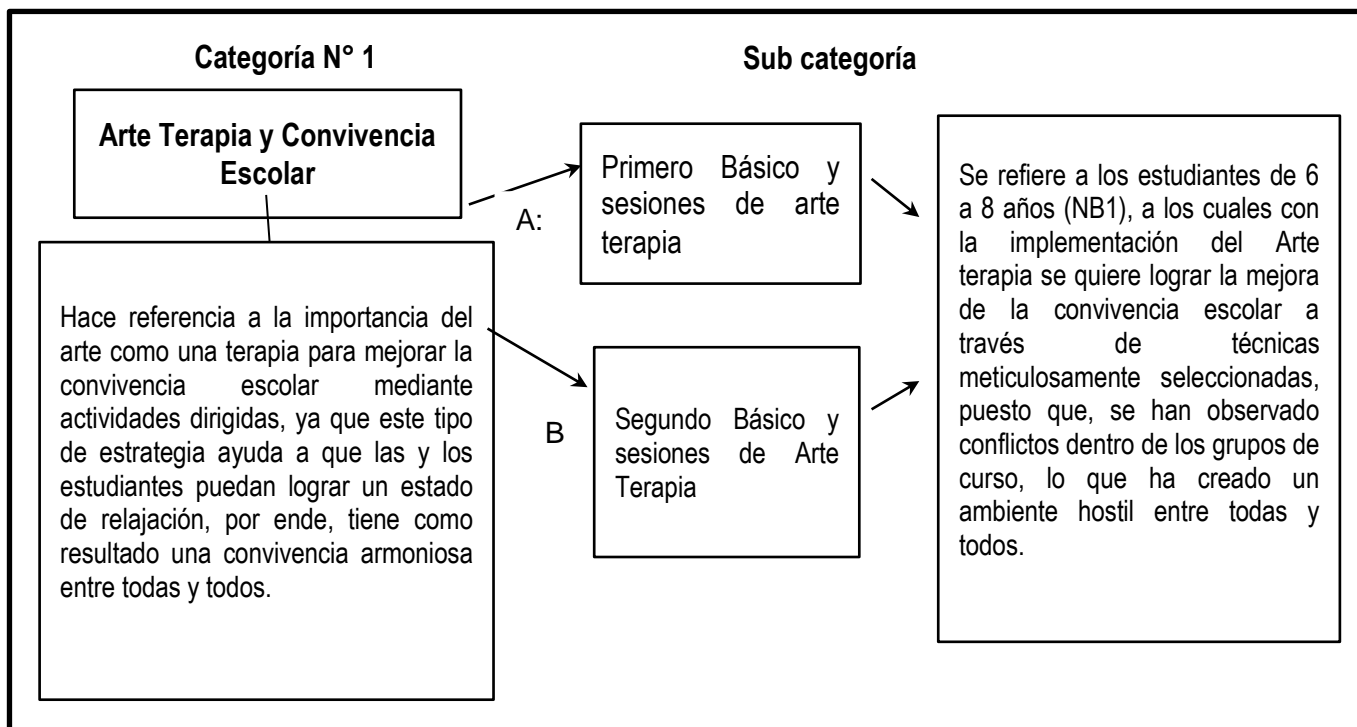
Categoría N° 1

Sub categoría

Arte Terapia y Convivencia Escolar

Hace referencia a la importancia del arte como una terapia para mejorar la convivencia escolar mediante actividades dirigidas, ya que este tipo de estrategia ayuda a que las y los estudiantes puedan lograr un estado de relajación, por ende, tiene como resultado una convivencia armoniosa entre todas y todos.

A:

Primero Básico y sesiones de arte terapia

B

Segundo Básico y sesiones de Arte Terapia

Se refiere a los estudiantes de 6 a 8 años (NB1), a los cuales con la implementación del Arte terapia se quiere lograr la mejora de la convivencia escolar a través de técnicas meticulosamente seleccionadas, puesto que, se han observado conflictos dentro de los grupos de curso, lo que ha creado un ambiente hostil entre todas y todos.